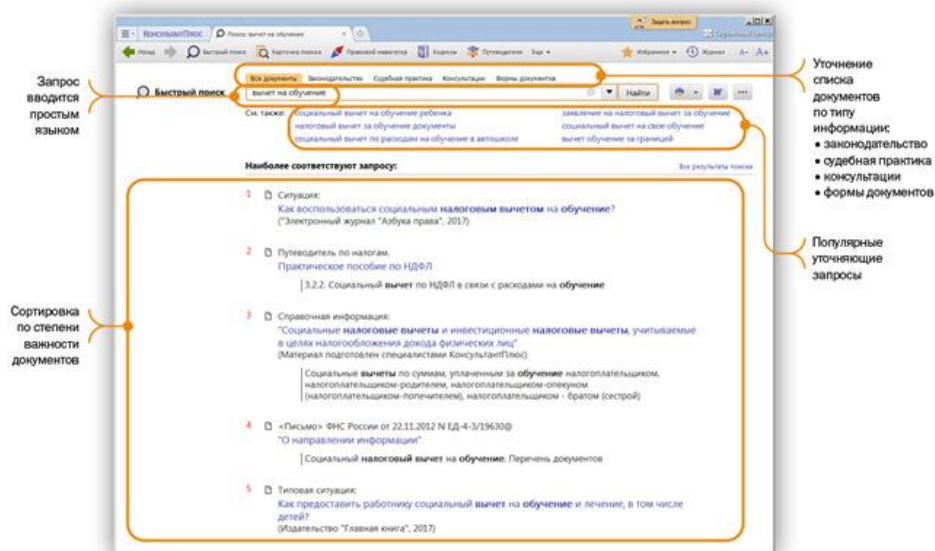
КонсультантПлюс   Поиск: вычет на обучение

Назад   Быстрый поиск   Карточка поиска   Правовой навигатор   Кодексы   Путеводители   Еще   Избранное   Журнал   A-   A+

Задать вопрос

Запрос вводится простым языком

Все документы   Законодательство   Судебная практика   Консультации   Формы документов

Быстрый поиск   вычет на обучение   Найти

См. также:
социальный вычет на обучение ребенка   заявление на налоговый вычет за обучение
налоговый вычет за обучение документы   социальный вычет на свое обучение
социальный вычет по расходам на обучение в автошколе   вычет обучение за границей

Уточнение списка документов по типу информации:
• законодательство
• судебная практика
• консультации
• формы документов

Популярные уточняющие запросы

Наиболее соответствуют запросу:   Все результаты поиска

Сортировка по степени важности документов

1 Ситуация:
Как воспользоваться социальным налоговым вычетом на обучение?
("Электронный журнал "Азбука права", 2017)

2 Путеводитель по налогам.
Практическое пособие по НДФЛ
3.2.2. Социальный вычет по НДФЛ в связи с расходами на обучение

3 Справочная информация:
"Социальные налоговые вычеты и инвестиционные налоговые вычеты, учитываемые в целях налогообложения дохода физических лиц"
(Материал подготовлен специалистами КонсультантПлюс)
Социальные вычеты по суммам, уплаченным за обучение налогоплательщиком, налогоплательщиком-родителем, налогоплательщиком-опекуном (налогоплательщиком-попечителем), налогоплательщиком - братом (сестрой)

4 <Письмо> ФНС России от 22.11.2012 N ЕД-4-3/19630@
"О направлении информации"
Социальный налоговый вычет на обучение. Перечень документов

5 Типовая ситуация:
Как предоставить работнику социальный вычет на обучение и лечение, в том числе детей?
(Издательство "Главная книга", 2017)